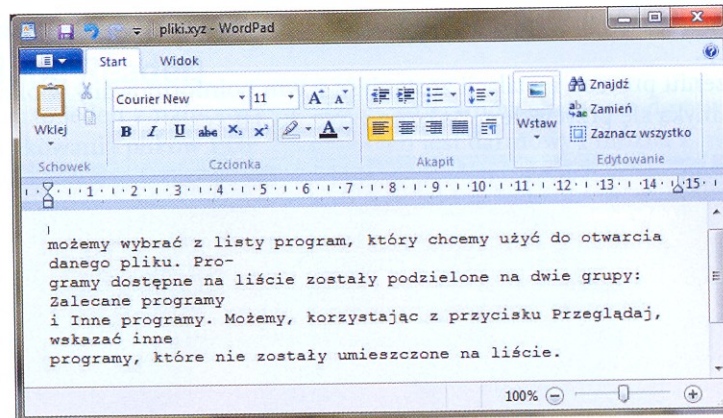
pliki.xyz - WordPad

Start
Widok

Wklej
Schowek

Courier New
11
Czcionka

Akapit

Wstaw

Znajdź
Zamień
Zaznacz wszystko
Edytowanie

1 · 2 · 3 · 4 · 5 · 6 · 7 · 8 · 9 · 10 · 11 · 12 · 13 · 14 · 15

możemy wybrać z listy program, który chcemy użyć do otwarcia danego pliku. Programy dostępne na liście zostały podzielone na dwie grupy: Zalecane programy i Inne programy. Możemy, korzystając z przycisku Przeglądaj, wskazać inne programy, które nie zostały umieszczone na liście.

100%